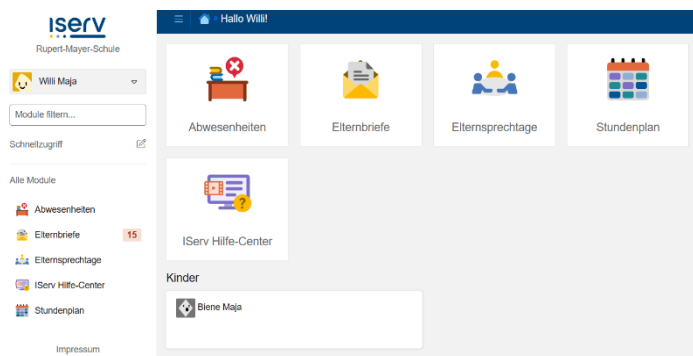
iserv
Rupert-Mayer-Schule

Willi Maja

Module filtern...

Schnellzugriff

Alle Module

Abwesenheiten
Elternbriefe 15
Elternsprechtage
IServ Hilfe-Center
Stundenplan

Impressum

Hallo Willi!

Abwesenheiten

Elternbriefe

Elternsprechtage

Stundenplan

IServ Hilfe-Center

Kinder

Biene Maja